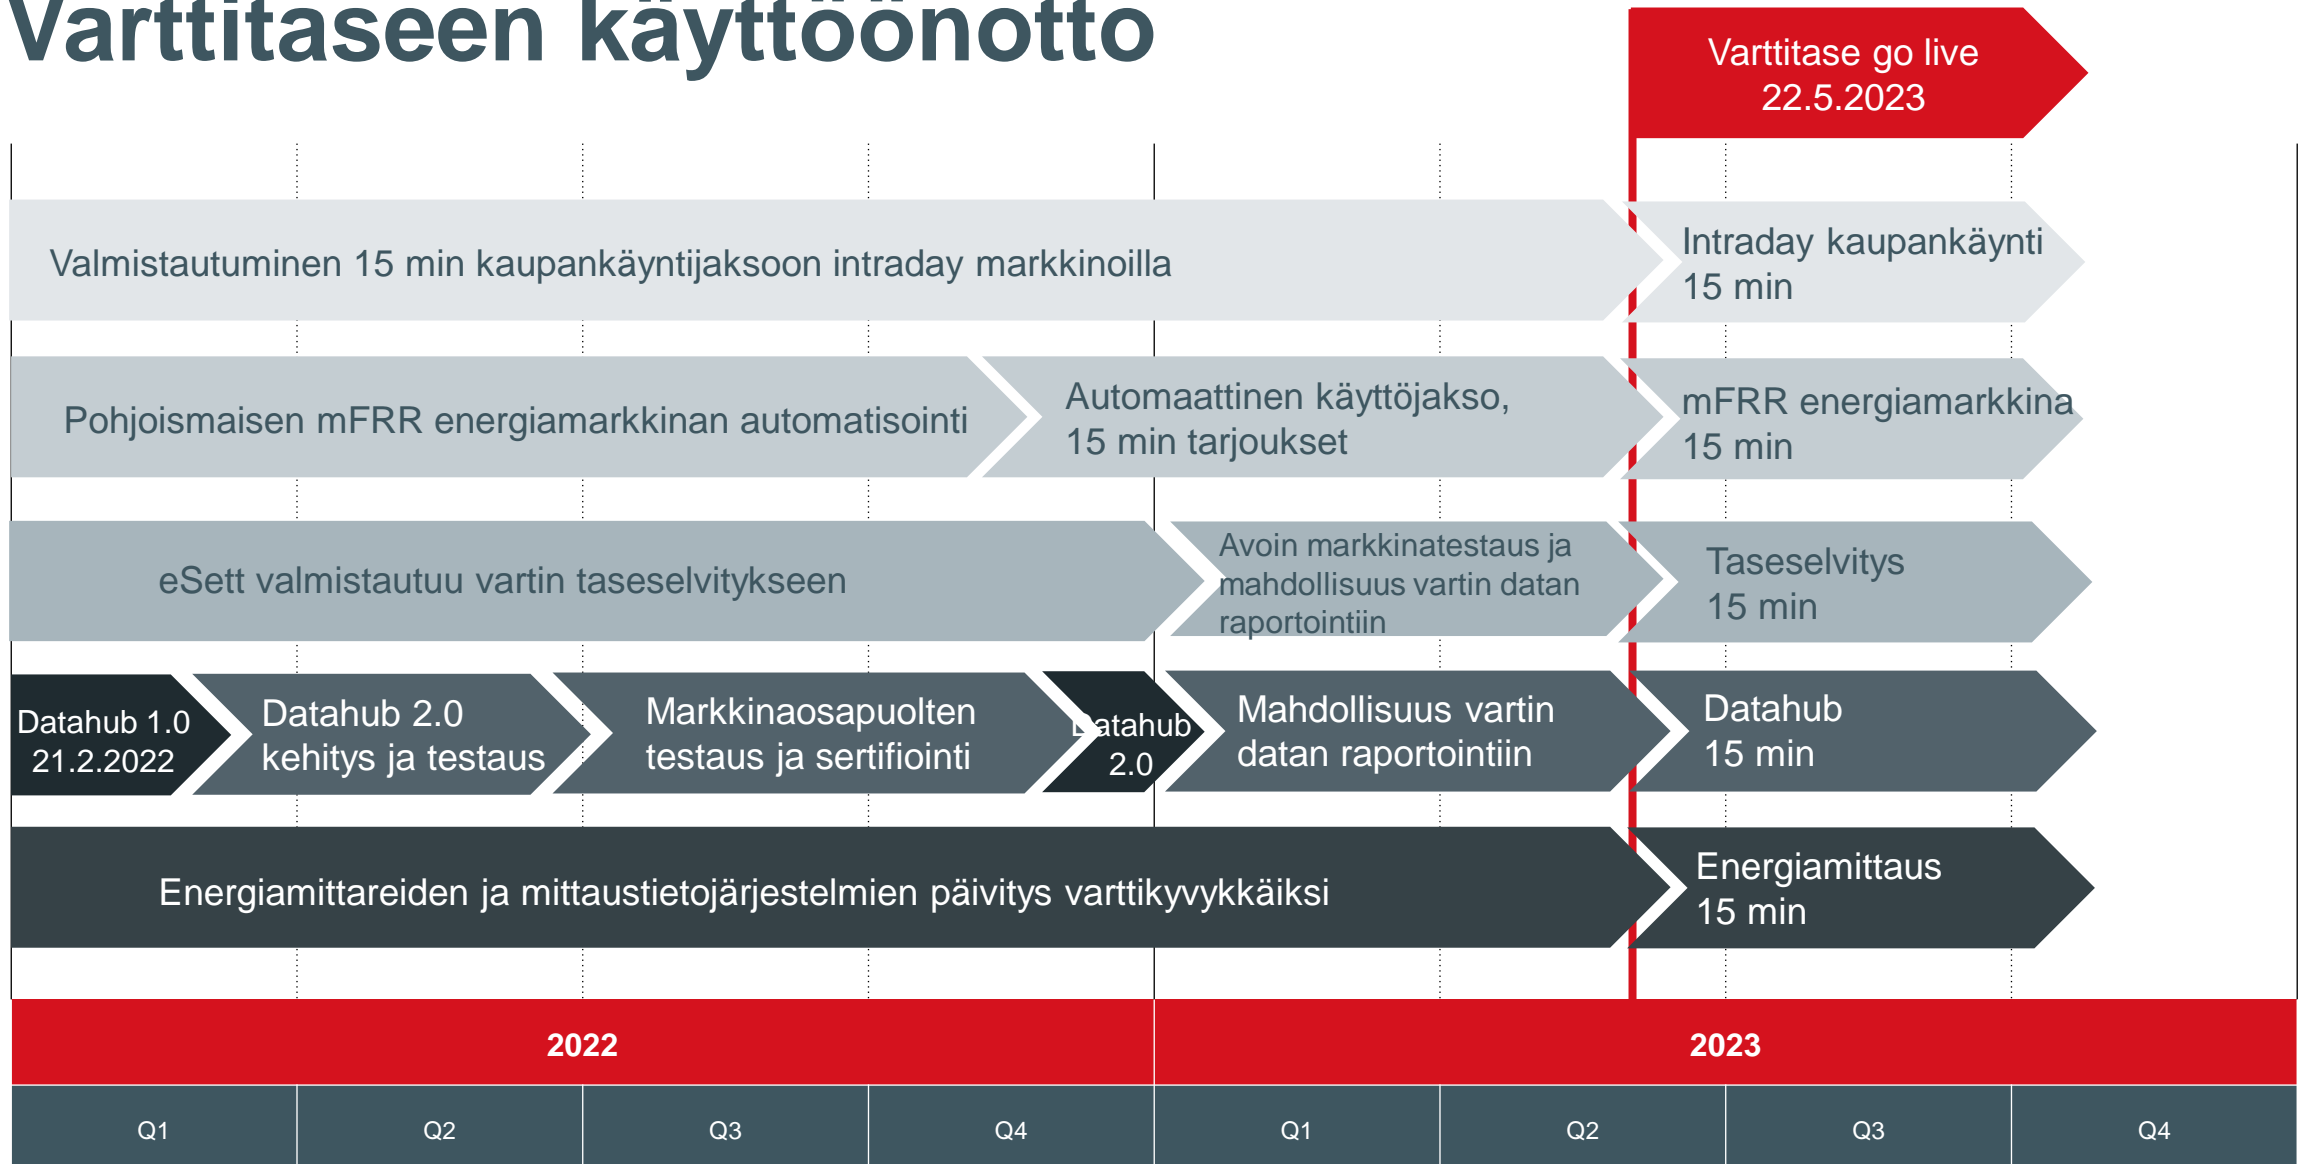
Varttitaseen käyttöönotto

Varttitase go live
22.5.2023

Valmistautuminen 15 min kaupankäyntijaksoon intraday markkinoilla

Intraday kaupankäynti
15 min

Pohjoismaisen mFRR energiamarkkinan automatisointi

Automaattinen käyttöjakso,
15 min tarjoukset

mFRR energiamarkkina
15 min

eSett valmistautuu vartin taseselvitykseen

Avoin markkinatestaus ja mahdollisuus vartin datan raportointiin

Taseselvitys
15 min

Datahub 1.0
21.2.2022

Datahub 2.0
kehitys ja testaus

Markkinaosapuolten
testaus ja sertifiointi

Datahub
2.0

Mahdollisuus vartin
datan raportointiin

Datahub
15 min

Energiamittareiden ja mittaustietojärjestelmien päivitys varttikyvykkäiksi

Energiamittaus
15 min

2022

2023

| Q1 | Q2 | Q3 | Q4 | Q1 | Q2 | Q3 | Q4 |
|---|---|---|---|---|---|---|---|